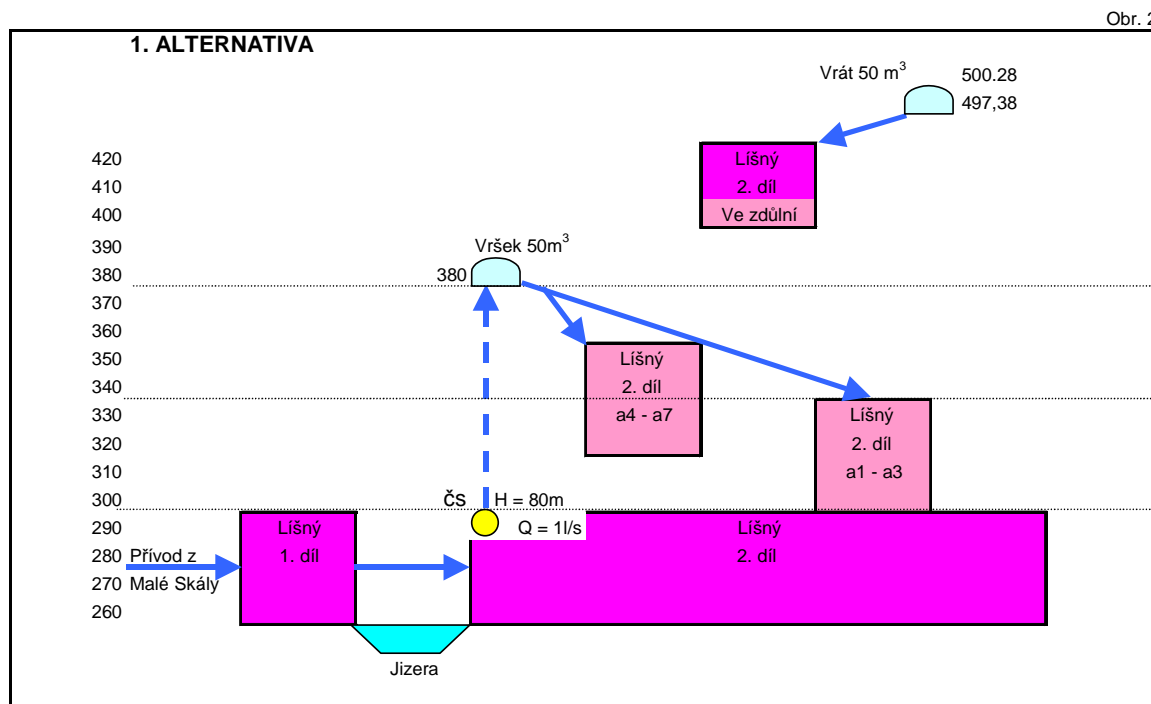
Obr. 2

1. ALTERNATIVA

Vrát 50 m$^3$
500.28
497,38

420
410
400
390
380
370
360
350
340
330
320
310
300
290
280
270
260

Líšný
2. díl
Ve zdůlní

Vršek 50m$^3$
380

Líšný
2. díl
a4 - a7

Líšný
2. díl
a1 - a3

ČS
H = 80m
Q = 1l/s

Líšný
1. díl

Líšný
2. díl

Přívod z
Malé Skály

Jizera